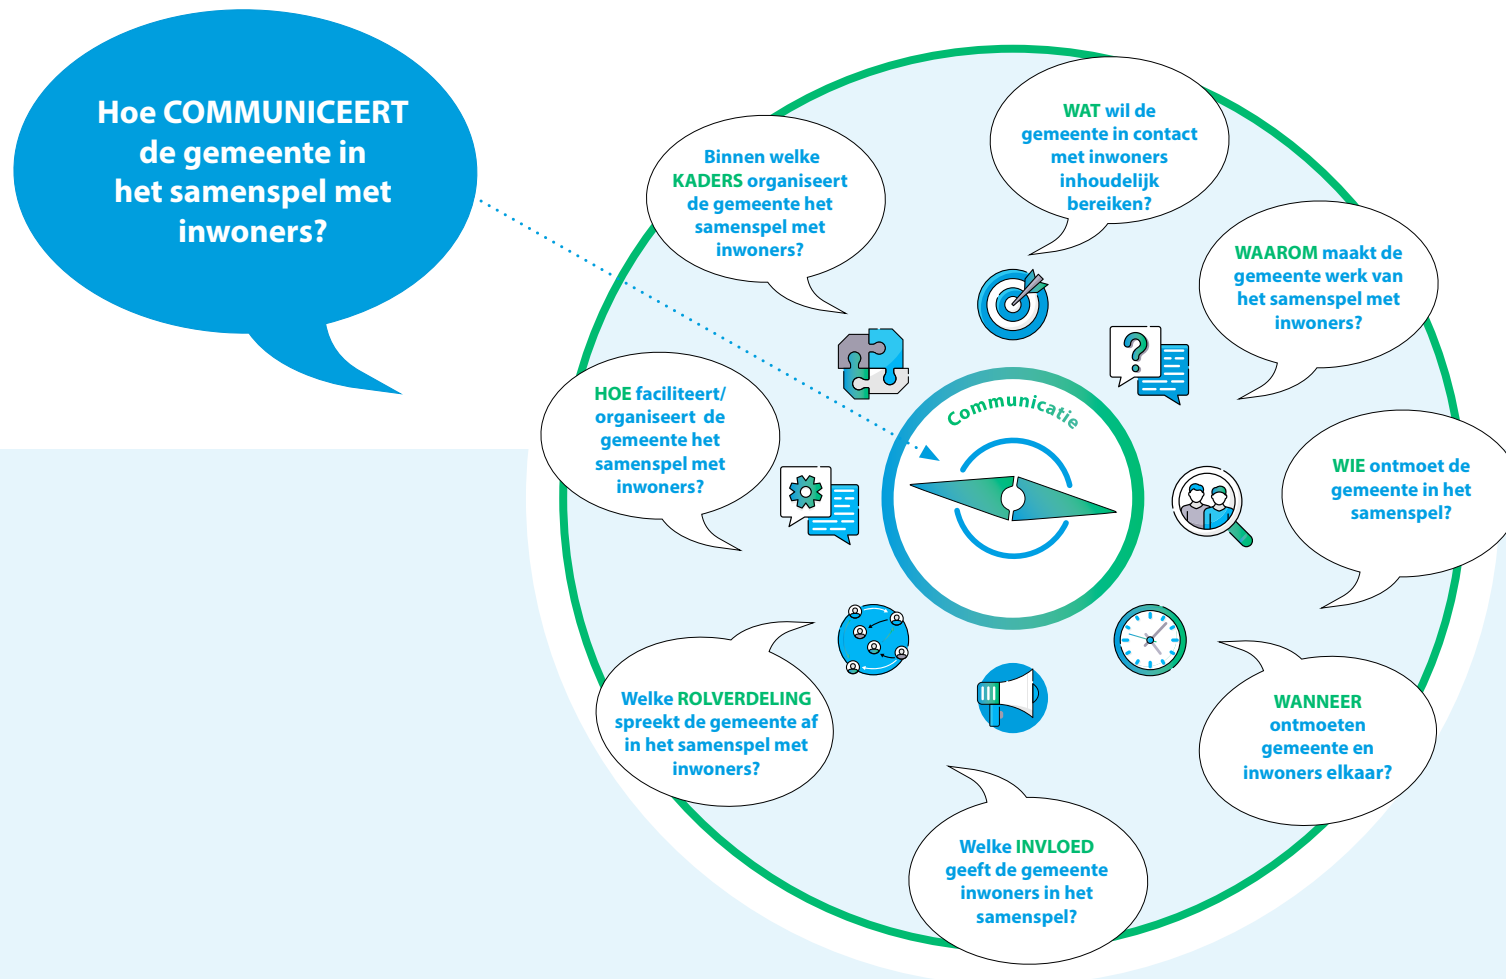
Hoe COMMUNICEERT de gemeente in het samenspel met inwoners?

WAT wil de gemeente in contact met inwoners inhoudelijk bereiken?

Binnen welke KADERS organiseert de gemeente het samenspel met inwoners?

WAAROM maakt de gemeente werk van het samenspel met inwoners?

Communicatie

HOE faciliteert/ organiseert de gemeente het samenspel met inwoners?

WIE ontmoet de gemeente in het samenspel?

Welke ROLVERDELING spreekt de gemeente af in het samenspel met inwoners?

WANNEER ontmoeten gemeente en inwoners elkaar?

Welke INVLOED geeft de gemeente inwoners in het samenspel?